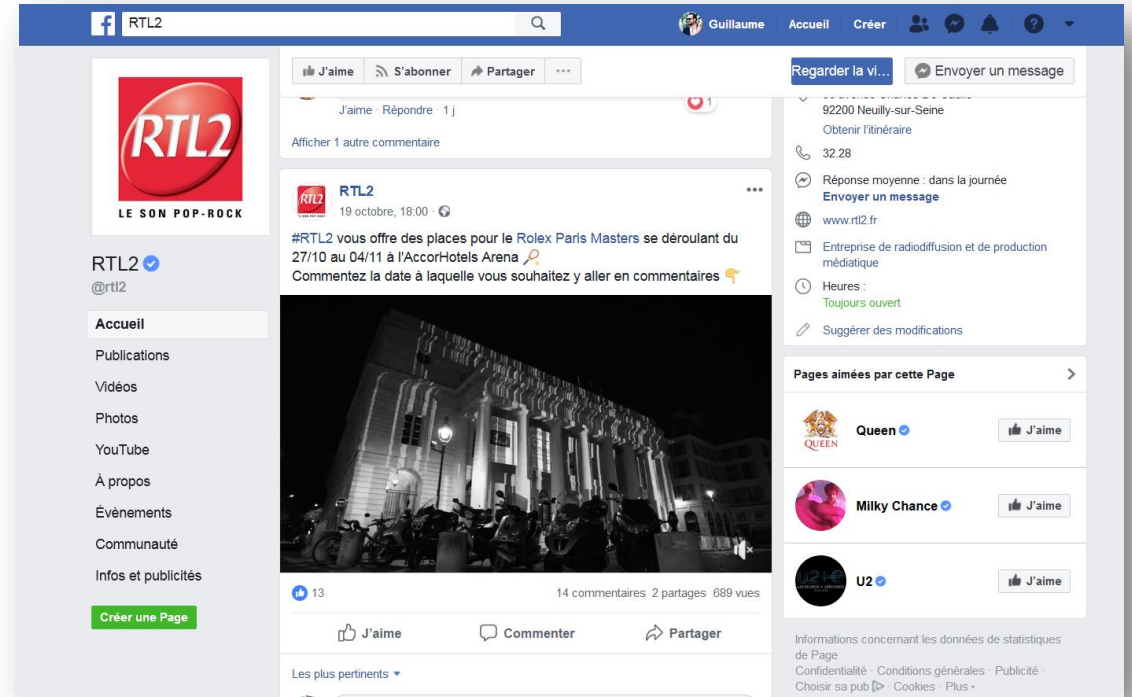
f RTL2

Guillaume Accueil Créer

RTL2

LE SON POP-ROCK

RTL2
@rtl2

Accueil
Publications
Vidéos
Photos
YouTube
À propos
Évènements
Communauté
Infos et publicités

Créer une Page

J'aime S'abonner Partager ···

J'aime · Répondre · 1 j

1

Afficher 1 autre commentaire

RTL2
19 octobre, 18:00 ·

#RTL2 vous offre des places pour le Rolex Paris Masters se déroulant du 27/10 au 04/11 à l'AccorHotels Arena
Commentez la date à laquelle vous souhaitez y aller en commentaires

13

14 commentaires 2 partages 689 vues

J'aime Commenter Partager

Les plus pertinents

Regarder la vi... Envoyer un message

92200 Neuilly-sur-Seine
Obtenir l'itinéraire

32.28

Réponse moyenne : dans la journée
Envoyer un message

www.rtl2.fr

Entreprise de radiodiffusion et de production médiatique

Heures :
Toujours ouvert

Suggérer des modifications

Pages aimées par cette Page

Queen J'aime

Milky Chance J'aime

U2 J'aime

Informations concernant les données de statistiques de Page
Confidentialité · Conditions générales · Publicité · Choisir sa pub · Cookies · Plus